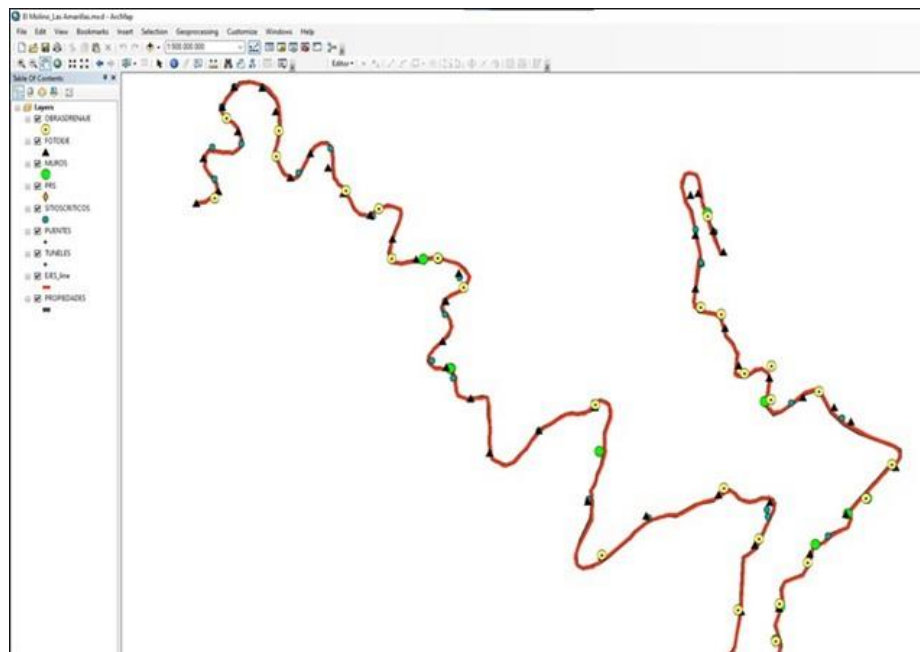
El Molino_Las Amarillas.mxd - ArcMap

File Edit View Bookmarks Insert Selection Geoprocessing Customize Windows Help

1:500.000.000

Editor

Table Of Contents

Layers

OBRASDRENAJE

FOTOEJE

MUROS

PRS

SITIOSCRITICOS

PUENTES

TUNELES

EJES_line

PROPIEDADES